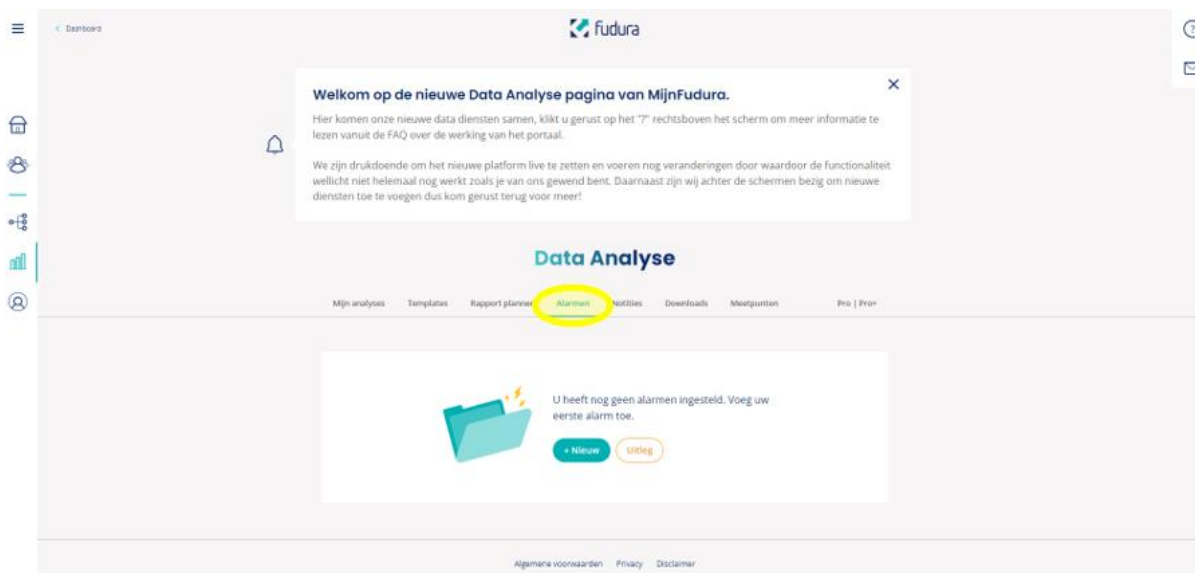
< Dashboard

fudura

Welkom op de nieuwe Data Analyse pagina van MijnFudura.

Hier komen onze nieuwe data diensten samen, klikt u gerust op het "?" rechtsboven het scherm om meer informatie te lezen vanuit de FAQ over de werking van het portaal.

We zijn drukdoende om het nieuwe platform live te zetten en voeren nog veranderingen door waardoor de functionaliteit wellicht niet helemaal nog werkt zoals je van ons gewend bent. Daarnaast zijn wij achter de schermen bezig om nieuwe diensten toe te voegen dus kom gerust terug voor meer!

Data Analyse

Mijn analyses Templates Rapport planner Alarmen Notities Downloads Meetpunten Pro | Pro+

U heeft nog geen alarmen ingesteld. Voeg uw eerste alarm toe.

+ Nieuw Uitleg

Algemene voorwaarden Privacy Disclaimer